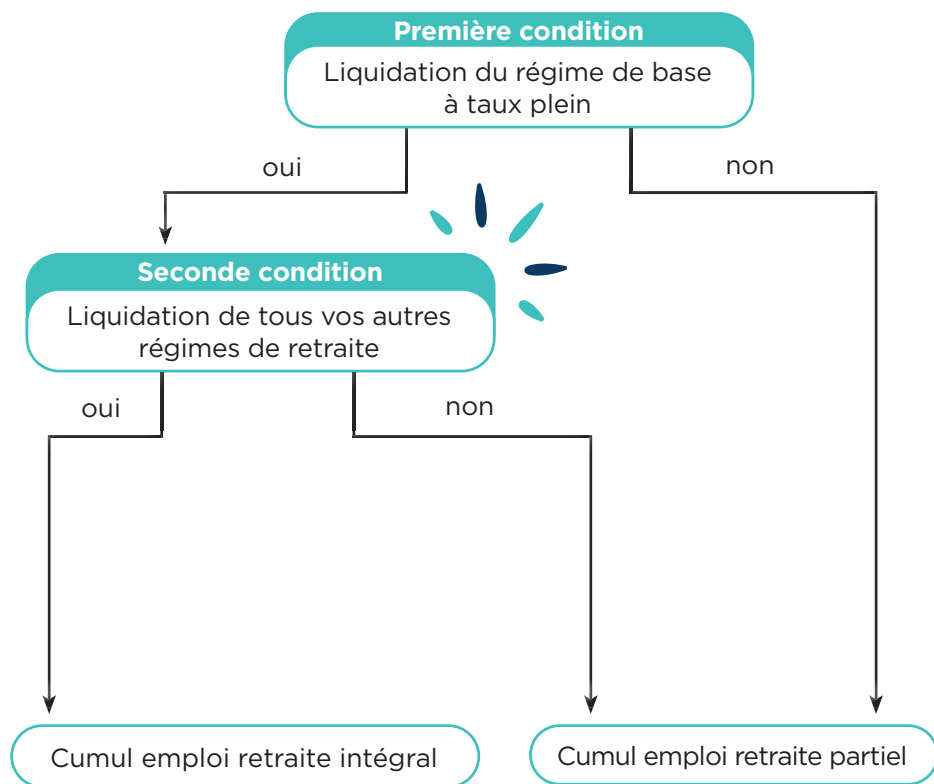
Première condition
Liquidation du régime de base à taux plein

oui

non

Seconde condition
Liquidation de tous vos autres régimes de retraite

oui

non

Cumul emploi retraite intégral

Cumul emploi retraite partiel